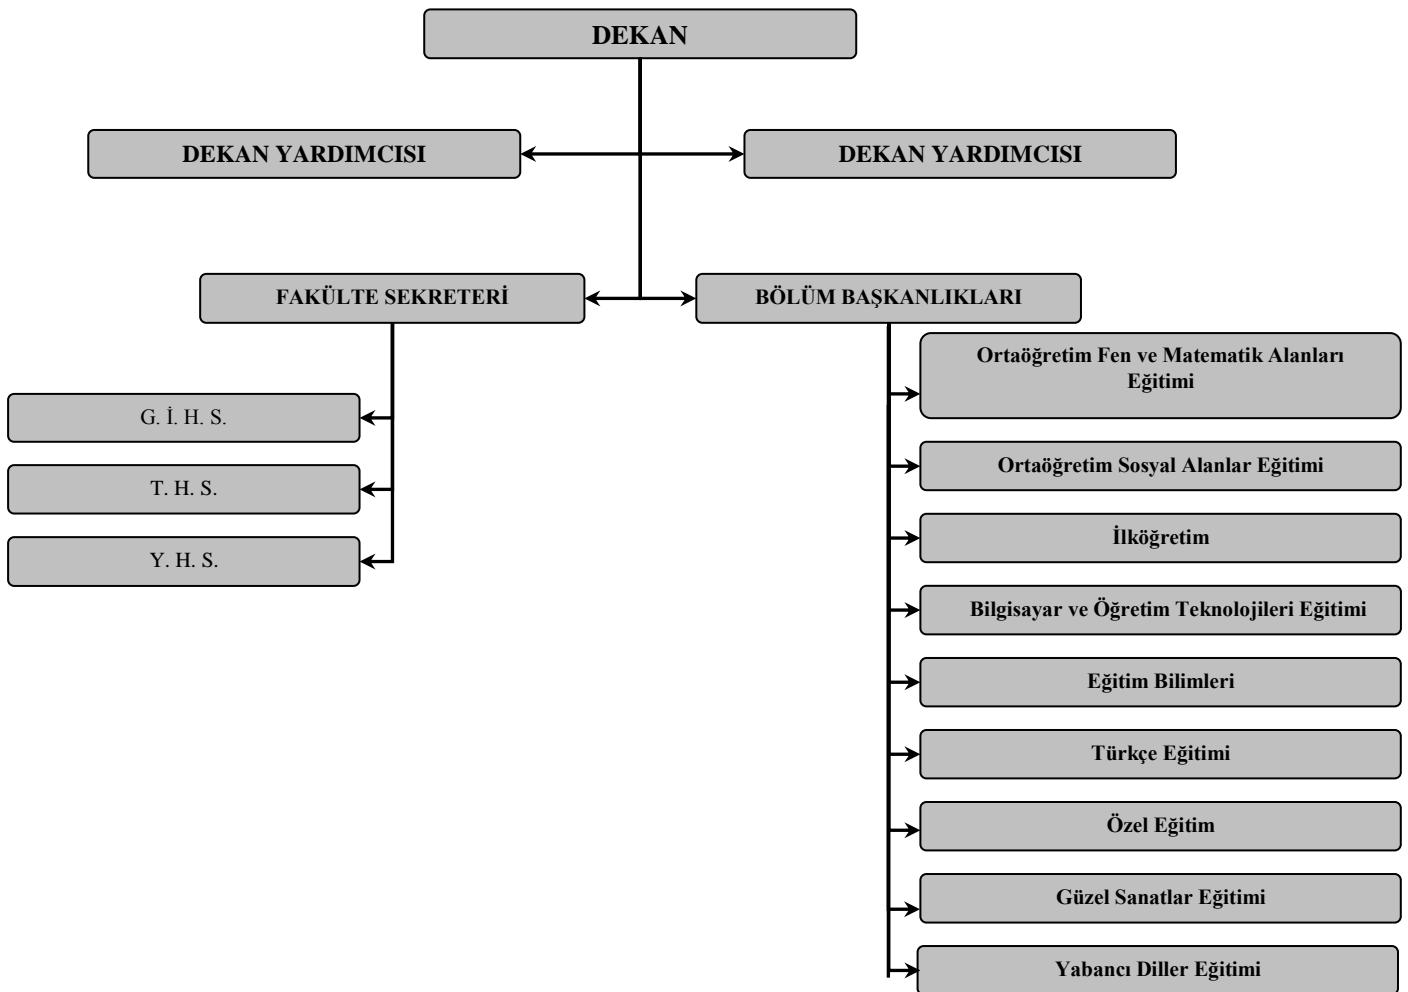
DEKAN

DEKAN YARDIMCISI

DEKAN YARDIMCISI

FAKÜLTE SEKRETERİ

BÖLÜM BAŞKANLIKLARI

G. İ. H. S.

T. H. S.

Y. H. S.

Ortaöğretim Fen ve Matematik Alanları Eğitimi

Ortaöğretim Sosyal Alanlar Eğitimi

İlköğretim

Bilgisayar ve Öğretim Teknolojileri Eğitimi

Eğitim Bilimleri

Türkçe Eğitimi

Özel Eğitim

Güzel Sanatlar Eğitimi

Yabancı Diller Eğitimi